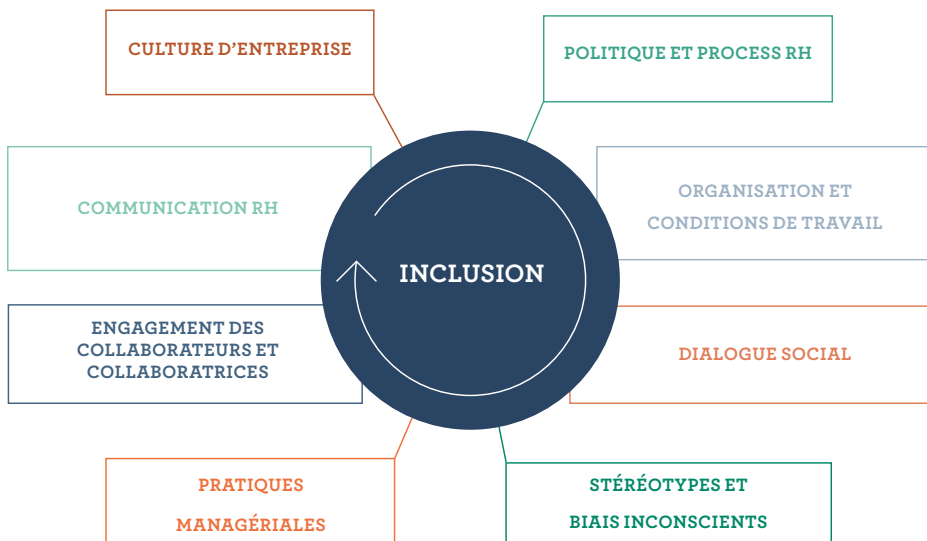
CULTURE D'ENTREPRISE

POLITIQUE ET PROCESS RH

COMMUNICATION RH

ORGANISATION ET CONDITIONS DE TRAVAIL

INCLUSION

ENGAGEMENT DES COLLABORATEURS ET COLLABORATRICES

DIALOGUE SOCIAL

PRATIQUES MANAGÉRIALES

STÉRÉOTYPES ET BIAIS INCONSCIENTS